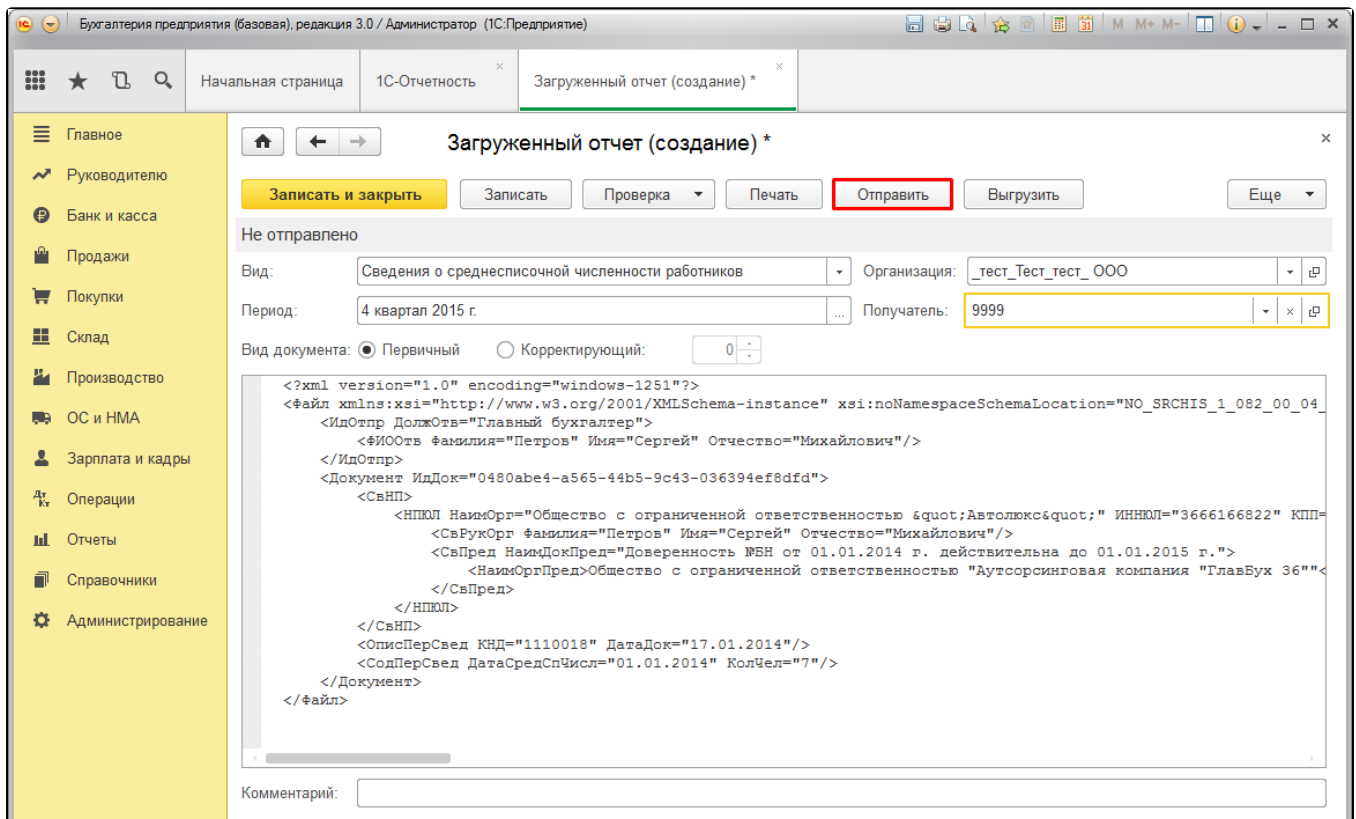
Бухгалтерия предприятия (базовая), редакция 3.0 / Администратор (1С:Предприятие)

M M+ M-

Начальная страница
1С-Отчетность
Загруженный отчет (создание) *

Главное
Руководителю
Банк и касса
Продажи
Покупки
Склад
Производство
ОС и НМА
Зарплата и кадры
Операции
Отчеты
Справочники
Администрирование

Загруженный отчет (создание) *

Записать и закрыть
Записать
Проверка
Печать
Отправить
Выгрузить
Еще

Не отправлено

Вид: Сведения о среднесписочной численности работников
Организация: _тест_Тест_тест_ ООО
Период: 4 квартал 2015 г.
Получатель: 9999
Вид документа: Первичный Корректирующий: 0

<?xml version="1.0" encoding="windows-1251"?>
<Файл xmlns:xsi="http://www.w3.org/2001/XMLSchema-instance" xsi:noNamespaceSchemaLocation="NO_SRCHIS_1_082_00_04_
<ИдОтпр ДолжОтв="Главный бухгалтер">
<ФИООтв Фамилия="Петров" Имя="Сергей" Отчество="Михайлович"/>
</ИдОтпр>
<Документ ИдДок="0480abe4-a565-44b5-9c43-036394ef8dfd">
<СвНП>
<НПЮЛ НаимОрг="Общество с ограниченной ответственностью &quot;Автолюкс&quot;" ИННЮЛ="3666166822" КПП=
<СвРукОрг Фамилия="Петров" Имя="Сергей" Отчество="Михайлович"/>
<СвПред НаимДокПред="Доверенность №БН от 01.01.2014 г. действительна до 01.01.2015 г.">
<НаимОргПред>Общество с ограниченной ответственностью "Аутсорсинговая компания "ГлавБух 36""<
</СвПред>
</НПЮЛ>
</СвНП>
<ОписПерСвед КНД="1110018" ДатаДок="17.01.2014"/>
<СодПерСвед ДатаСредСпЧисл="01.01.2014" КолЧел="7"/>
</Документ>
</Файл>

Комментарий: